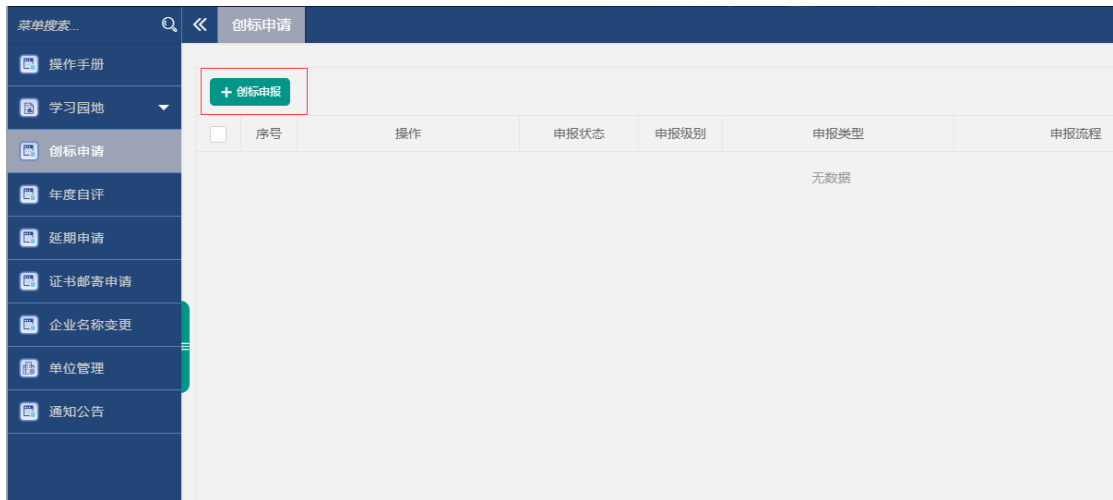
菜单搜索...

操作手册
学习园地
创标申请
年度自评
延期申请
证书邮寄申请
企业名称变更
单位管理
通知公告

«
创标申请

+ 创标申报

| | 序号 | 操作 | 申报状态 | 申报级别 | 申报类型 | 申报流程 |
|---|---|---|---|---|---|---|

无数据